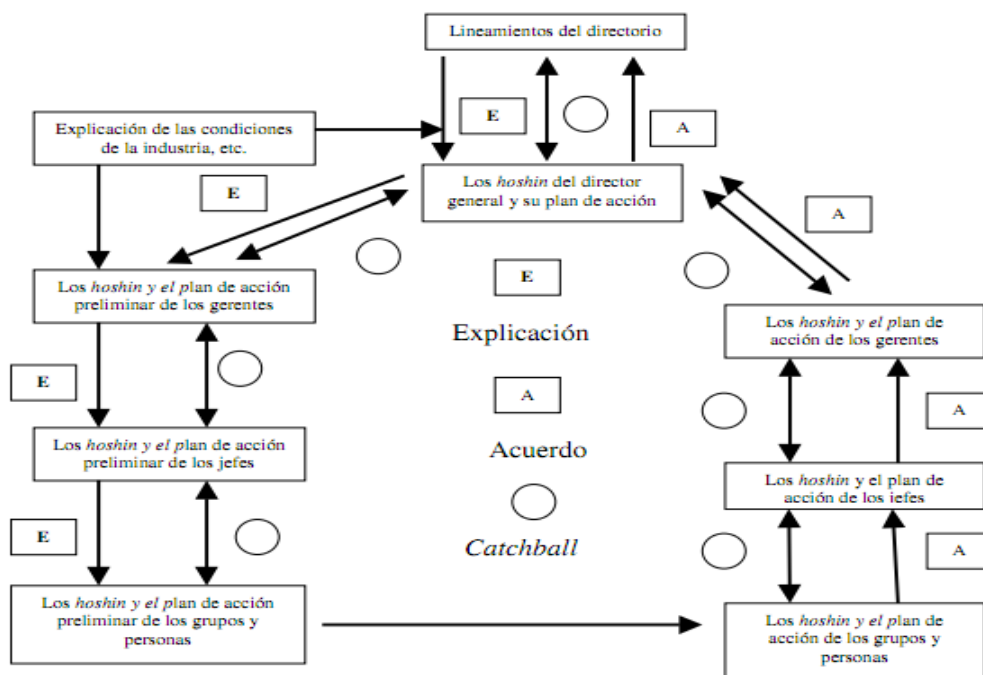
Lineamientos del directorio

E

A

Explicación de las condiciones de la industria, etc.

E

Los *hoshin* del director general y su plan de acción

A

Los *hoshin y el* plan de acción preliminar de los gerentes

E

Explicación

Los *hoshin y el* plan de acción de los gerentes

E

A

A

Los *hoshin y el* plan de acción preliminar de los jefes

Acuerdo

Los *hoshin* y el plan de acción de los jefes

E

*Catchball*

A

Los *hoshin y el* plan de acción preliminar de los grupos y personas

Los *hoshin y el* plan de acción de los grupos y personas